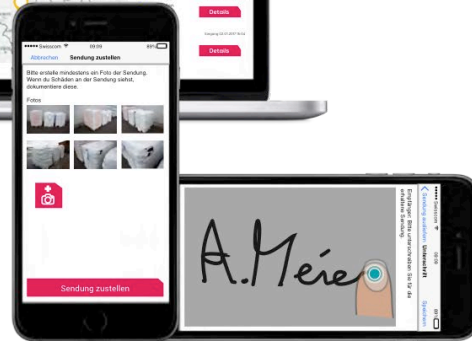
Details

Details

•••• Swisscom 09:05 89%

Abbrechen Sendung zustellen

Bitte erstelle mindestens ein Foto der Sendung. Wenn du Schäden an der Sendung siehst, dokumentiere diese.

Fotos

Sendung zustellen

•••• Swisscom 09:05

Sendung zustellen Unterschrift

Empfänger: Bitte unterschreiben Sie für die erhaltene Sendung.

A.Meie

Speichern